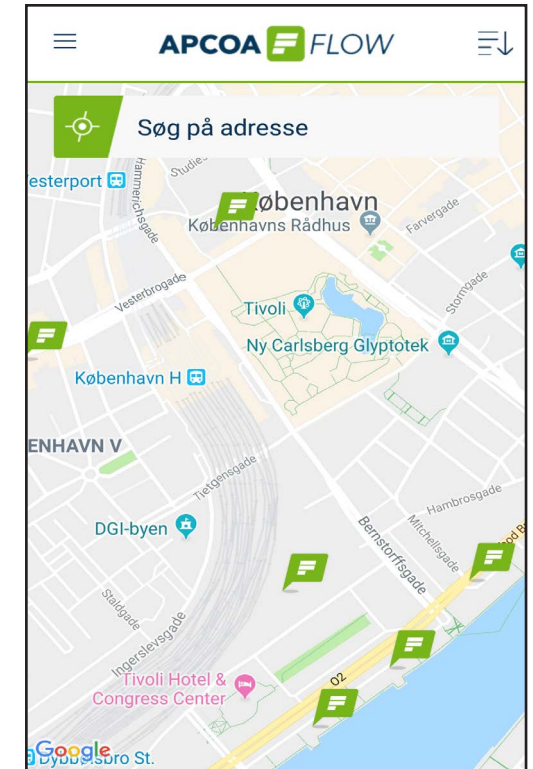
APCOA FLOW

Søg på adresse

Vesterport
Studie...
Hammerichsgade
København
Københavns Rådhus
Farvergade
Vesterbrogade
Tivoli
Stormgade
Ny Carlsberg Glyptotek
København H
ENHAVN V
Tietgensgade
Hambrosgade
Bernstorffsgade
Mitchellsgade
DGI-byen
Staldgade
Ingerslevsgade
Tivoli Hotel & Congress Center
02
Google
Dybbølsbro St.